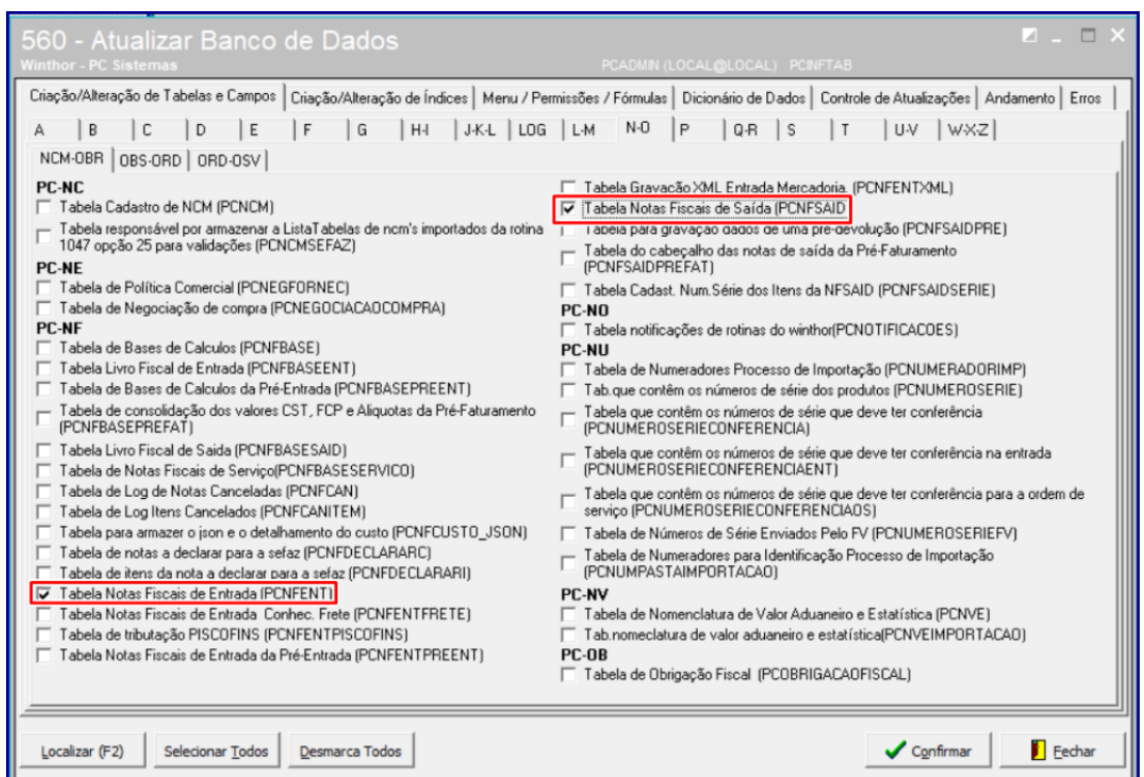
560 - Atualizar Banco de Dados
Winthor - PC Sistemas
PCADMIN (LOCAL@LOCAL) PCINFTAB

Criação/Alteração de Tabelas e Campos | Criação/Alteração de Índices | Menu / Permissões / Fórmulas | Dicionário de Dados | Controle de Atualizações | Andamento | Erros

A | B | C | D | E | F | G | H-I | J-K-L | LOG | L-M | N-O | P | Q-R | S | T | U-V | W-X-Z

NCM-OBR | OBS-ORD | ORD-OSV

PC-NC
Tabela Cadastro de NCM (PCNCM)
Tabela responsável por armazenar a ListaTabelas de ncm's importados da rotina 1047 opção 25 para validações (PCNCMSEFAZ)
PC-NE
Tabela de Política Comercial (PCNEGFORNEC)
Tabela de Negociação de compra (PCNEGOCIACAOCOMPRA)
PC-NF
Tabela de Bases de Calculos (PCNFBASE)
Tabela Livro Fiscal de Entrada (PCNFBASEENT)
Tabela de Bases de Calculos da Pré-Entrada (PCNFBASEPREENT)
Tabela de consolidação dos valores CST, FCP e Aliquotas da Pré-Faturamento (PCNFBASEPREFAT)
Tabela Livro Fiscal de Saida (PCNFBASESAID)
Tabela de Notas Fiscais de Serviço(PCNFBASESERVICO)
Tabela de Log de Notas Canceladas (PCNFCAN)
Tabela de Log Itens Cancelados (PCNFCANITEM)
Tabela para armazer o json e o detalhamento do custo (PCNFCUSTO_JSON)
Tabela de notas a declarar para a sefaz (PCNFDECLARARC)
Tabela de itens da nota a declarar para a sefaz (PCNFDECLARARI)
Tabela Notas Fiscais de Entrada (PCNFENT)
Tabela Notas Fiscais de Entrada Conhec. Frete (PCNFENTFRETE)
Tabela de tributação PISCOFINS (PCNFENTPISCOFINS)
Tabela Notas Fiscais de Entrada da Pré-Entrada (PCNFENTPREENT)

Tabela Gravacão XML Entrada Mercadoria. (PCNFENTXML)
Tabela Notas Fiscais de Saída (PCNFSAID)
Tabela para gravação dados de uma pré-devolução (PCNFSAIDPRE)
Tabela do cabeçalho das notas de saída da Pré-Faturamento (PCNFSAIDPREFAT)
Tabela Cadast. Num.Série dos Itens da NFSAID (PCNFSAIDSERIE)
PC-NO
Tabela notificações de rotinas do winthor(PCNOTIFICACOES)
PC-NU
Tabela de Numeradores Processo de Importação (PCNUMERADORIMP)
Tab.que contêm os números de série dos produtos (PCNUMEROSERIE)
Tabela que contêm os números de série que deve ter conferência (PCNUMEROSERIECONFERENCIA)
Tabela que contêm os números de série que deve ter conferência na entrada (PCNUMEROSERIECONFERENCIAENT)
Tabela que contêm os números de série que deve ter conferência para a ordem de serviço (PCNUMEROSERIECONFERENCIAOS)
Tabela de Números de Série Enviados Pelo FV (PCNUMEROSERIEFV)
Tabela de Numeradores para Identificação Processo de Importação (PCNUMPASTAIMPORTACAO)
PC-NV
Tabela de Nomenclatura de Valor Aduaneiro e Estatística (PCNVE)
Tab.nomeclatura de valor aduaneiro e estatística(PCNVEIMPORTACAO)
PC-OB
Tabela de Obrigação Fiscal (PCOBRIGACAOFISCAL)

Localizar (F2) | Selecionar Todos | Desmarca Todos | Confirmar | Fechar